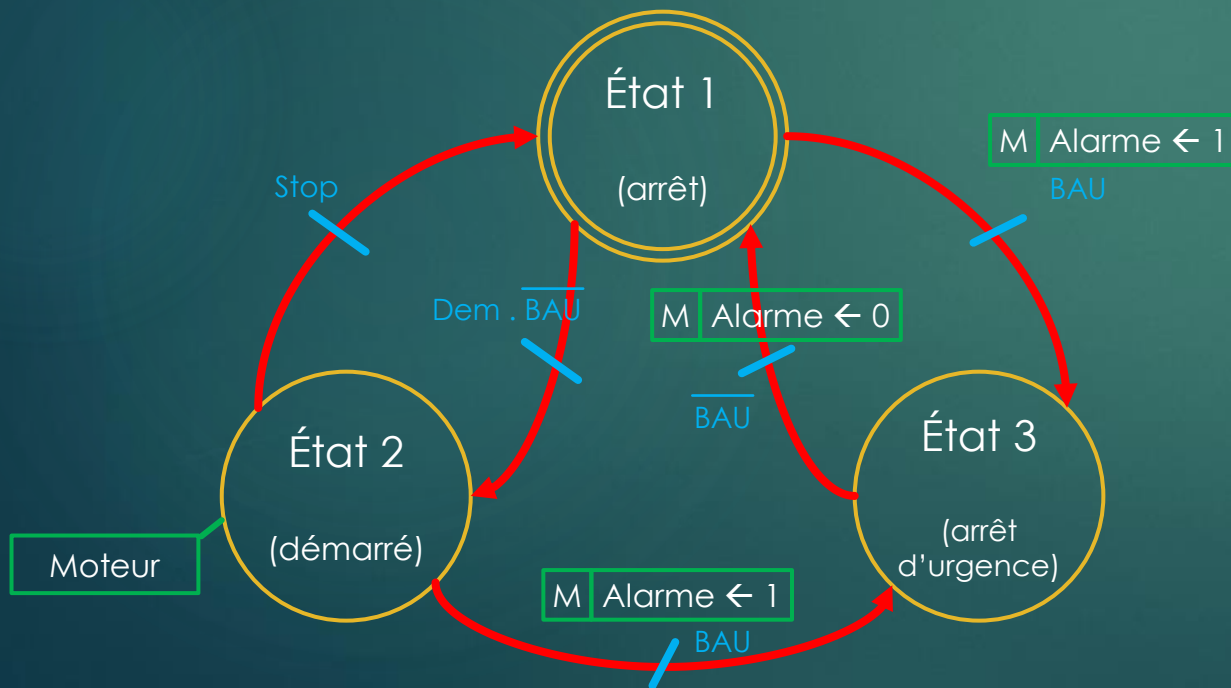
État 1

(arrêt)

M | Alarme $\leftarrow$ 1

BAU

Stop

Dem . $\overline{BAU}$

M | Alarme $\leftarrow$ 0

$\overline{BAU}$

État 2

(démarré)

Moteur

État 3

(arrêt d'urgence)

M | Alarme $\leftarrow$ 1

BAU